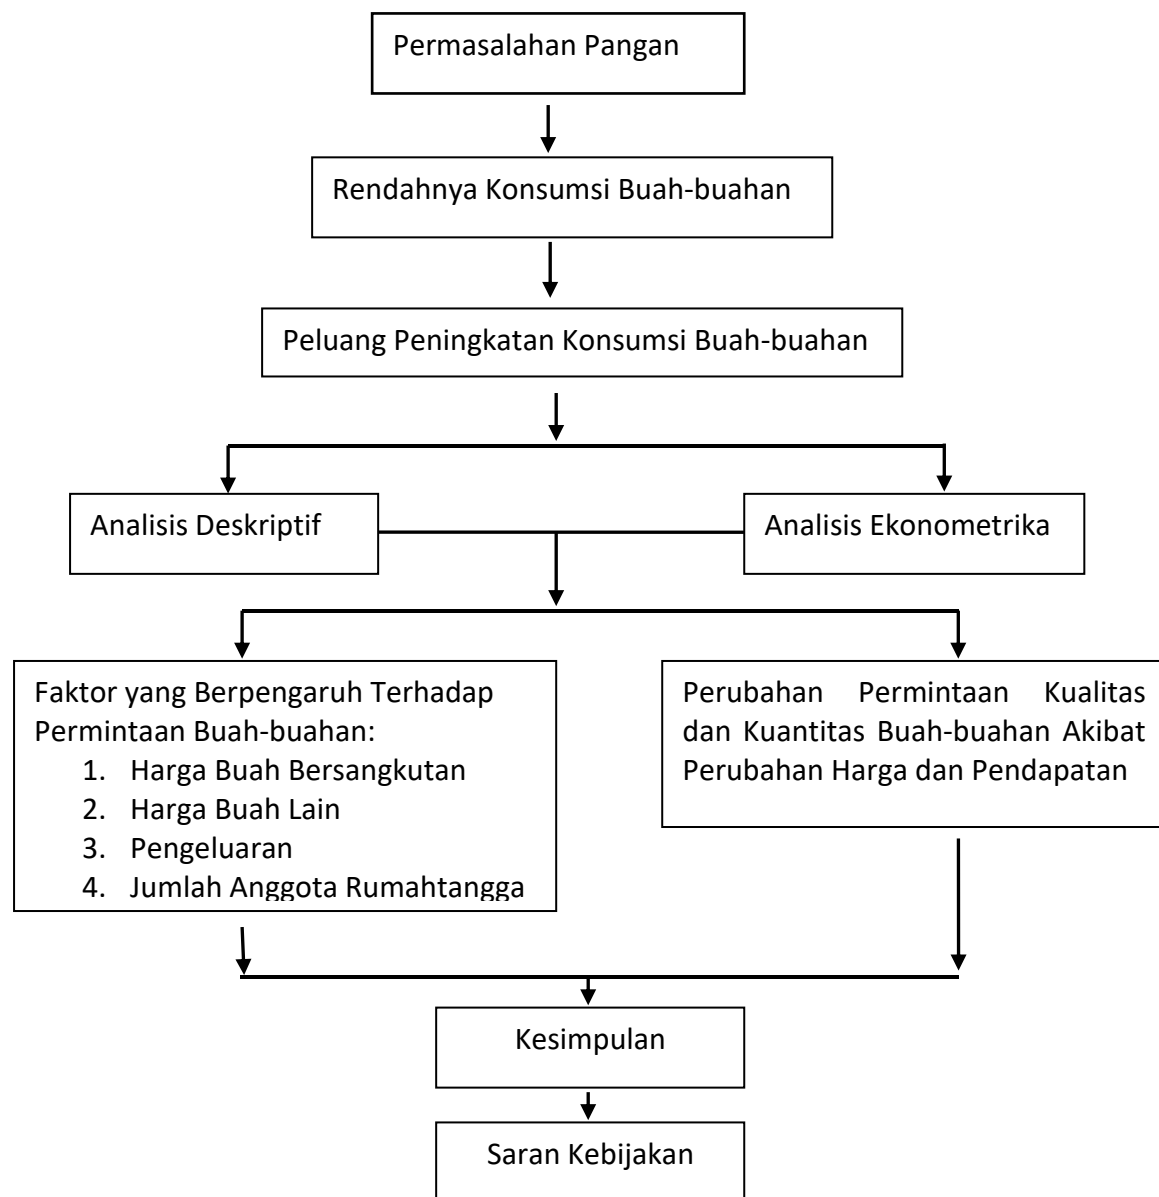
Permasalahan Pangan

Rendahnya Konsumsi Buah-buahan

Peluang Peningkatan Konsumsi Buah-buahan

Analisis Deskriptif

Analisis Ekonometrika

Faktor yang Berpengaruh Terhadap Permintaan Buah-buahan:
1. Harga Buah Bersangkutan
2. Harga Buah Lain
3. Pengeluaran
4. Jumlah Anggota Rumahtangga

Perubahan Permintaan Kualitas dan Kuantitas Buah-buahan Akibat Perubahan Harga dan Pendapatan

Kesimpulan

Saran Kebijakan